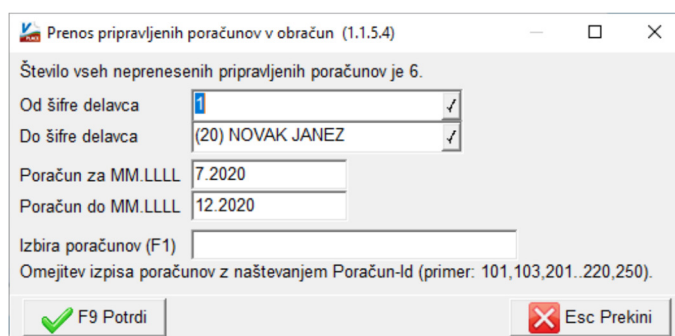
Prenos pripravljenih poračunov v obračun (1.1.5.4)

Število vseh neprenesenih pripravljenih poračunov je 6.

Od šifre delavca 1

Do šifre delavca (20) NOVAK JANEZ

Poračun za MM.LLLL 7.2020

Poračun do MM.LLLL 12.2020

Izbira poračunov (F1)

Omejitev izpisa poračunov z naštevanjem Poračun-Id (primer: 101,103,201..220,250).

F9 Potrdi

Esc Prekini